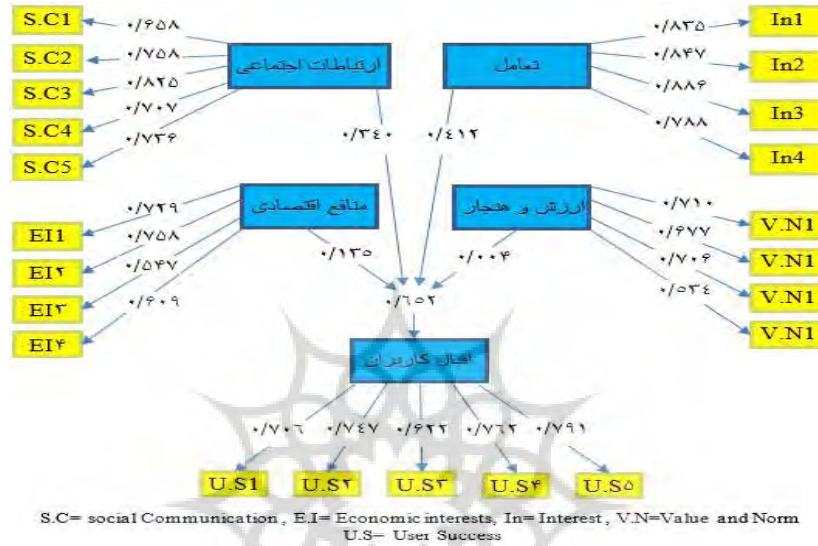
S.C1
S.C2
S.C3
S.C4
S.C5
۰/۶۵۸
۰/۷۵۸
۰/۸۲۵
۰/۷۰۷
۰/۷۳۶
ارتباطات اجتماعی
تعامل
۰/۸۳۵
۰/۸۴۷
۰/۸۸۶
۰/۷۸۸
In1
In2
In3
In4
۰/۳۴۰
۰/۴۱۲
منافع اقتصادی
ارزش و هنجار
۰/۷۲۹
۰/۷۵۸
۰/۵۴۷
۰/۶۰۹
EI1
EI۲
EI۳
EI۴
۰/۱۳۵
۰/۰۰۴
۰/۷۱۰
۰/۶۷۷
۰/۷۰۶
۰/۵۳۴
V.N1
V.N1
V.N1
V.N1
۰/۶۵۲
اقبال کاربران
۰/۷۰۶
۰/۷۴۷
۰/۶۲۲
۰/۷۶۲
۰/۷۹۱
U.S1
U.S۲
U.S۳
U.S۴
U.S۵

S.C= social Communication , E.I= Economic interests, In= Interest , V.N=Value and Norm
U.S= User Success